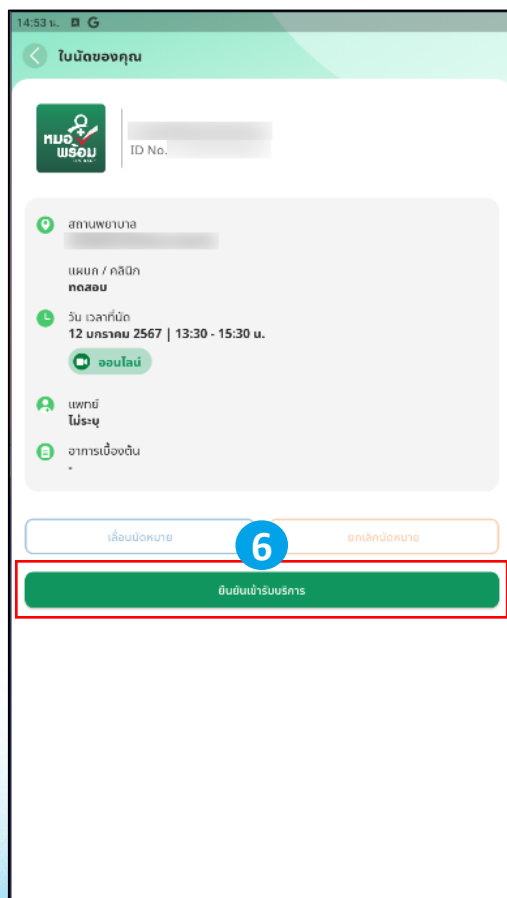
14:53 น. G

ใบนัดของคุณ

หมอพร้อม

ID No. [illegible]

สถานพยาบาล
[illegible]

แผนก / คลินิก
ทดสอบ

วัน เวลาที่นัด
12 มกราคม 2567 | 13:30 - 15:30 น.

ออนไลน์

แพทย์
ไม่ระบุ

อาการเบื้องต้น
-

เลื่อนนัดหมาย

ยกเลิกนัดหมาย

6

ยืนยันเข้ารับบริการ